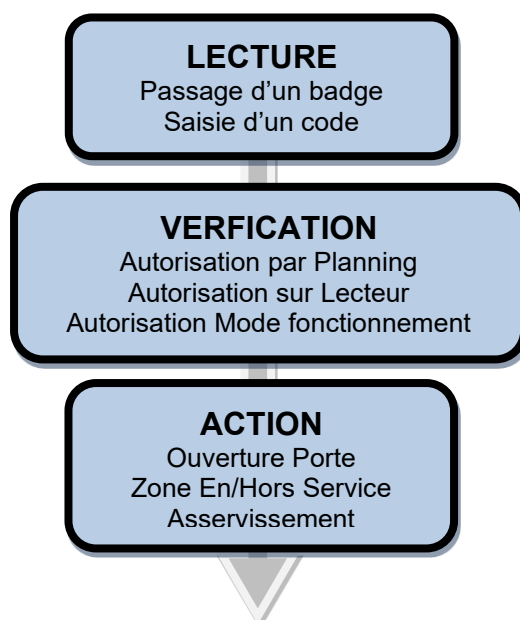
LECTURE
Passage d’un badge
Saisie d’un code

VERFICATION
Autorisation par Planning
Autorisation sur Lecteur
Autorisation Mode fonctionnement

ACTION
Ouverture Porte
Zone En/Hors Service
Asservissement